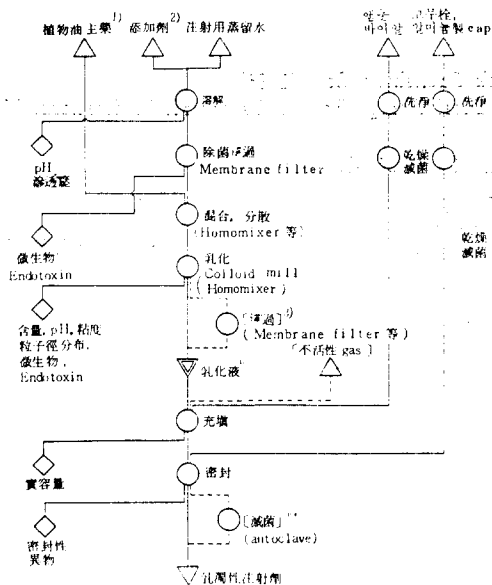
植物油主藥$^{1)}$ 添加劑$^{2)}$ 注射用蒸留水

앰플 바이알 고무栓, 알미늄帽 cap

溶解

洗淨 洗淨

pH 滲透壓

除菌濾過 Membrane filter

乾燥滅菌

混合, 分散 (Homomixer 等)

乾燥滅菌

微生物 Endotoxin

乳化 Colloid mill (Homomixer)

含量, pH, 粘度 粒子徑分布, 微生物, Endotoxin

[濾過]$^{3)}$ (Membrane filter 等)

[不活性 gas]

乳化液

充塡

實容量

密封

密封性 異物

[滅菌] (autoclave)

乳濁性注射劑